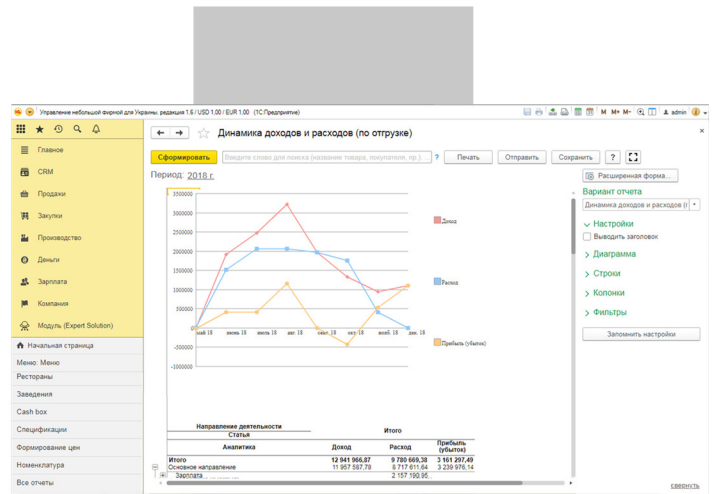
Управление небольшой фирмой для Украины, редакция 1.6 / USD 1.00 / EUR 1.00 (1С:Предприятие)

M M+ M- admin

Главное
CRM
Продажи
Закупки
Производство
Деньги
Зарплата
Компания
Модуль (Expert Solution)

Начальная страница
Меню: Меню
Рестораны
Заведения
Cash box
Спецификации
Формирование цен
Номенклатура
Все отчеты

Динамика доходов и расходов (по отгрузке)

Сформировать
Введите слово для поиска (название товара, покупателя, пр.)
?
Печать
Отправить
Сохранить
?

Период: 2018 г.

3500000
3000000
2500000
2000000
1500000
1000000
500000
0
-500000
-1000000

май 18
июнь 18
июль 18
авг. 18
сент. 18
окт. 18
нояб. 18
дек. 18

Доход
Расход
Прибыль (убыток)

Расширенная форма...
Вариант отчета
Динамика доходов и расходов (
Настройки
Выводить заголовок
Диаграмма
Строки
Колонки
Фильтры
Запомнить настройки

| Направление деятельности Статья | Итого | | |
|---|---|---|---|
| Аналитика | Доход | Расход | Прибыль (убыток) |
| Итого | 12 941 966,87 | 9 780 669,38 | 3 161 297,49 |
| Основное направление | 11 957 587,78 | 8 717 611,64 | 3 239 976,14 |
| Зарплата | | 2 157 190,95 | |

свернуть